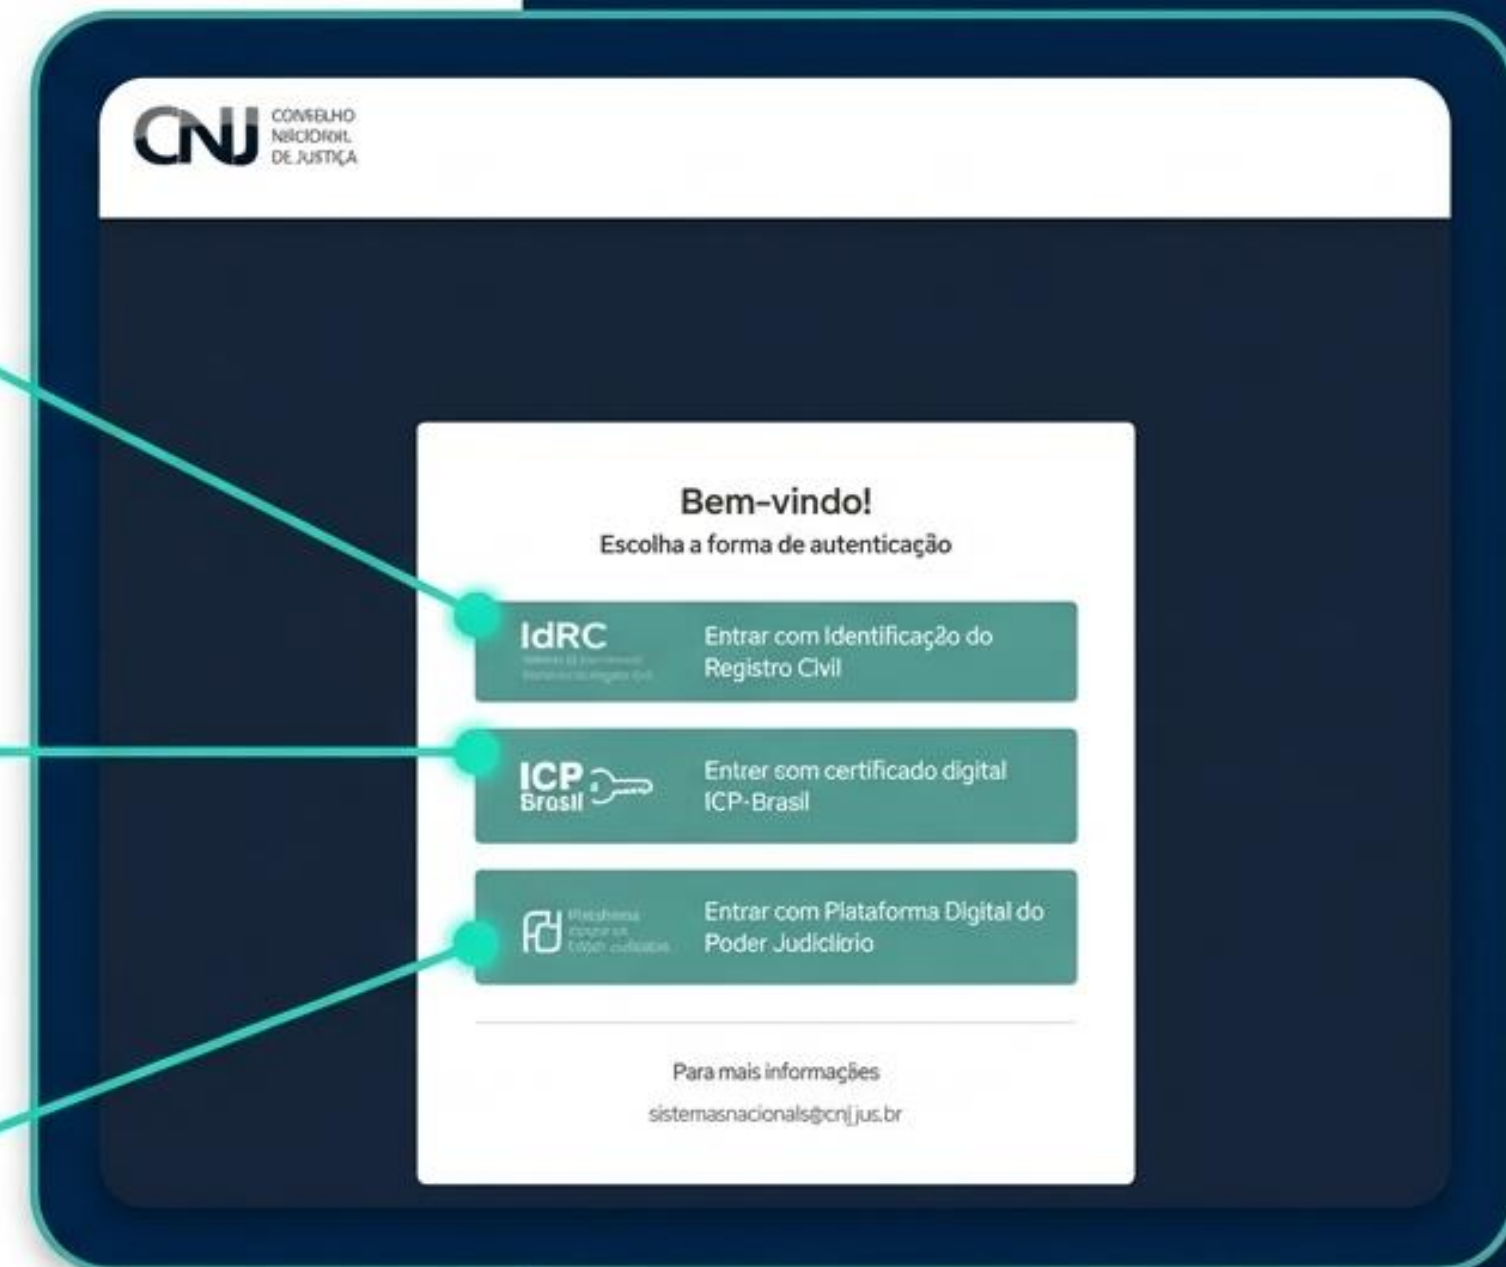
CNJ CONSELHO NACIONAL DE JUSTIÇA

Bem-vindo!
Escolha a forma de autenticação

IdRC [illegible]
Entrar com Identificação do Registro Civil

ICP Brasil
Entrer som certificado digital ICP-Brasil

Plataforma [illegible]
Entrar com Plataforma Digital do Poder Judicíorio

Para mais informações
sistemasnacionals@cnj.jus.br